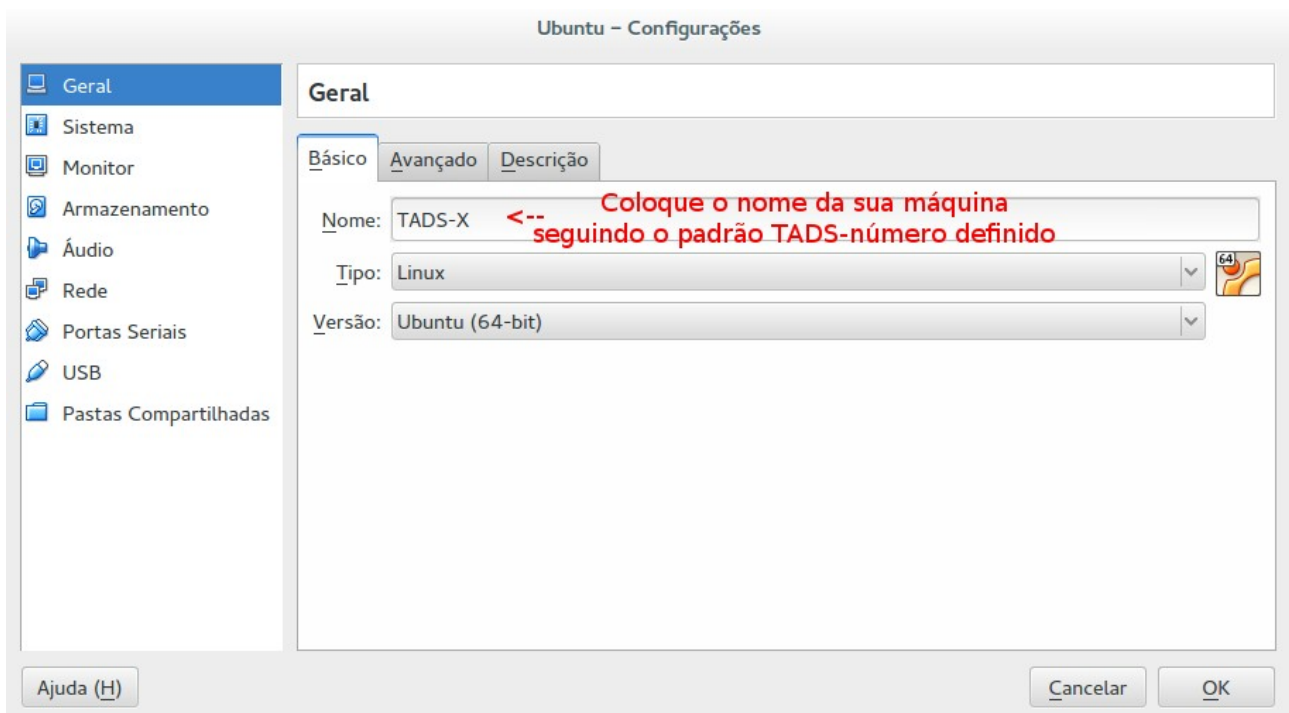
Ubuntu – Configurações

Geral
Sistema
Monitor
Armazenamento
Áudio
Rede
Portas Seriais
USB
Pastas Compartilhadas

Geral

Básico | Avançado | Descrição

Nome: TADS-X <-- Coloque o nome da sua máquina seguindo o padrão TADS-número definido

Tipo: Linux

64

Versão: Ubuntu (64-bit)

Ajuda (H)

Cancelar

OK